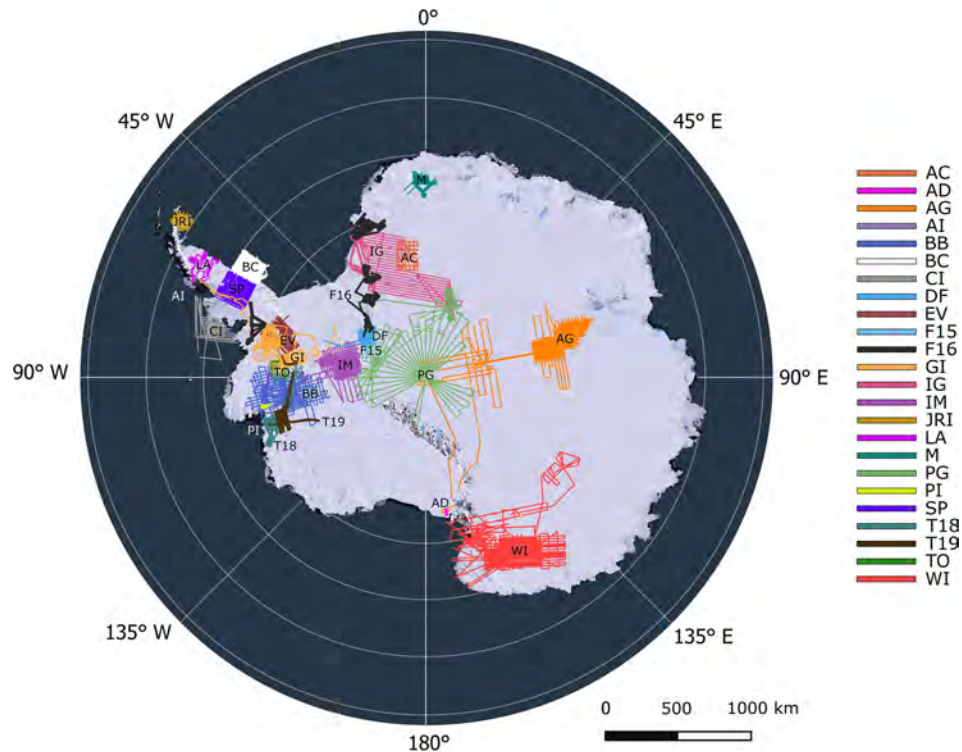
0°
45° W
45° E
90° W
90° E
135° W
135° E
180°

M
JRI
IG
AC
LA
BC
SP
AI
F16
CI
EV
DF
F15
GI
TO
IM
PG
AG
BB
T19
PI
T18
AD
WI

AC
AD
AG
AI
BB
BC
CI
DF
EV
F15
F16
GI
IG
IM
JRI
LA
M
PG
PI
SP
T18
T19
TO
WI

0 500 1000 km